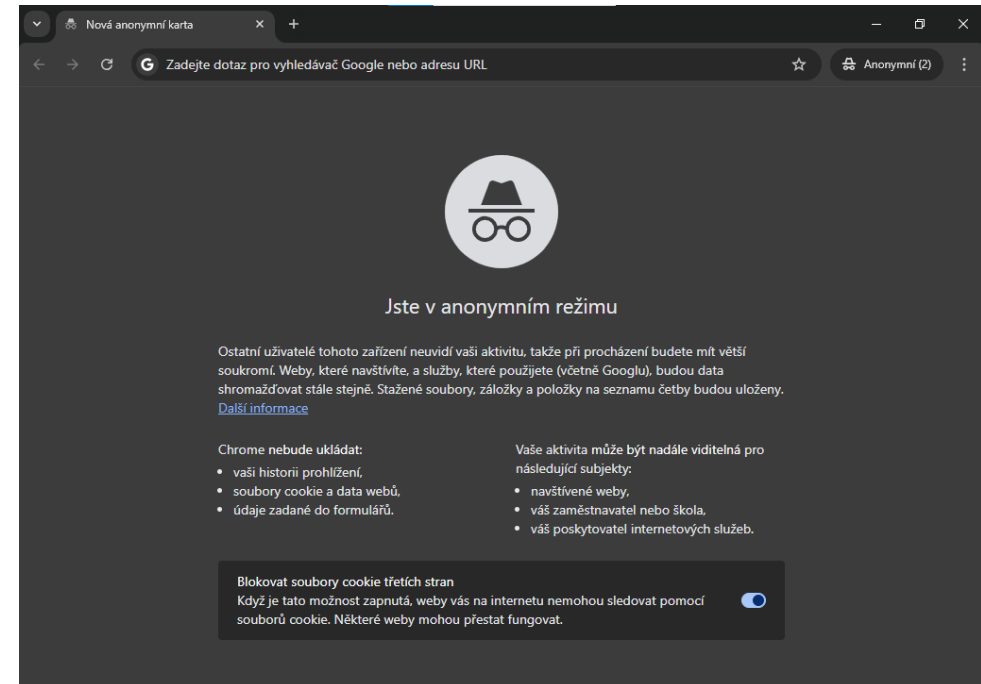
Nová anonymní karta

Zadejte dotaz pro vyhledávač Google nebo adresu URL

Anonymní (2)

Jste v anonymním režimu

Ostatní uživatelé tohoto zařízení neuvidí vaši aktivitu, takže při procházení budete mít větší soukromí. Weby, které navštívíte, a služby, které použijete (včetně Googlu), budou data shromažďovat stále stejně. Stažené soubory, záložky a položky na seznamu četby budou uloženy.
Další informace

Chrome nebude ukládat:
• vaši historii prohlížení,
• soubory cookie a data webů,
• údaje zadané do formulářů.

Vaše aktivita může být nadále viditelná pro následující subjekty:
• navštívené weby,
• váš zaměstnavatel nebo škola,
• váš poskytovatel internetových služeb.

Blokovat soubory cookie třetích stran
Když je tato možnost zapnutá, weby vás na internetu nemohou sledovat pomocí souborů cookie. Některé weby mohou přestat fungovat.